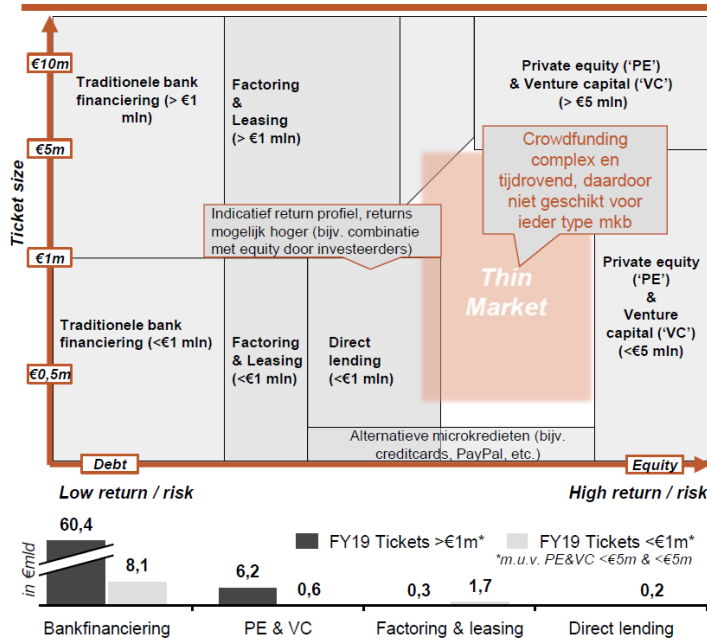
€10m

€5m

€1m

€0,5m

Ticket size

Traditionele bank financiering (> €1 mln)

Factoring & Leasing (> €1 mln)

Private equity ('PE') & Venture capital ('VC') (> €5 mln)

Crowdfunding complex en tijdrovend, daardoor niet geschikt voor ieder type mkb

Indicatief return profiel, returns mogelijk hoger (bijv. combinatie met equity door investeerders)

Thin Market

Private equity ('PE') & Venture capital ('VC') (<€5 mln)

Traditionele bank financiering (<€1 mln)

Factoring & Leasing (<€1 mln)

Direct lending (<€1 mln)

Alternatieve microkredieten (bijv. creditcards, PayPal, etc.)

Debt

Equity

Low return / risk

High return / risk

in €mld

60,4

8,1

FY19 Tickets >€1m*

FY19 Tickets <€1m*

*m.u.v. PE&VC <€5m & <€5m

6,2

0,6

0,3

1,7

0,2

Bankfinanciering

PE & VC

Factoring & leasing

Direct lending